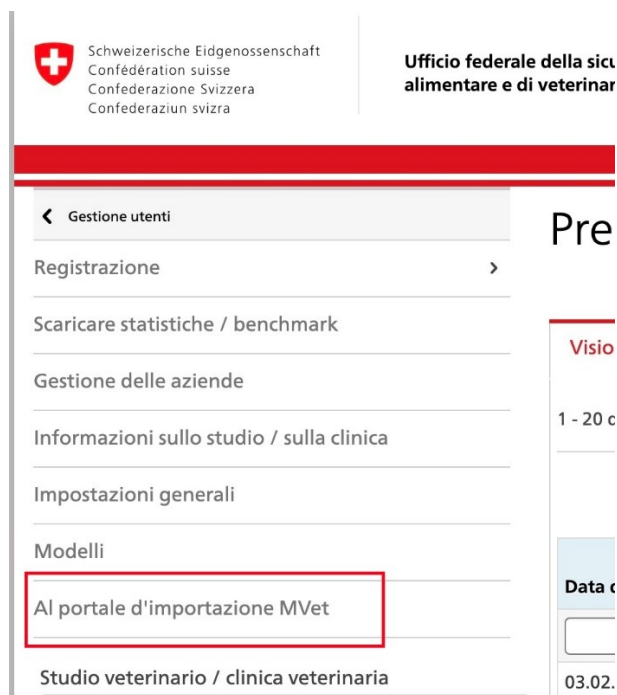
Schweizerische Eidgenossenschaft
Confédération suisse
Confederazione Svizzera
Confederaziun svizra

Ufficio federale della sicu
alimentare e di veterinar

Gestione utenti

Registrazione

Scaricare statistiche / benchmark

Gestione delle aziende

Informazioni sullo studio / sulla clinica

Impostazioni generali

Modelli

Al portale d'importazione MVet

Studio veterinario / clinica veterinaria

Pre

Visio

1 - 20 c

Data c

03.02.